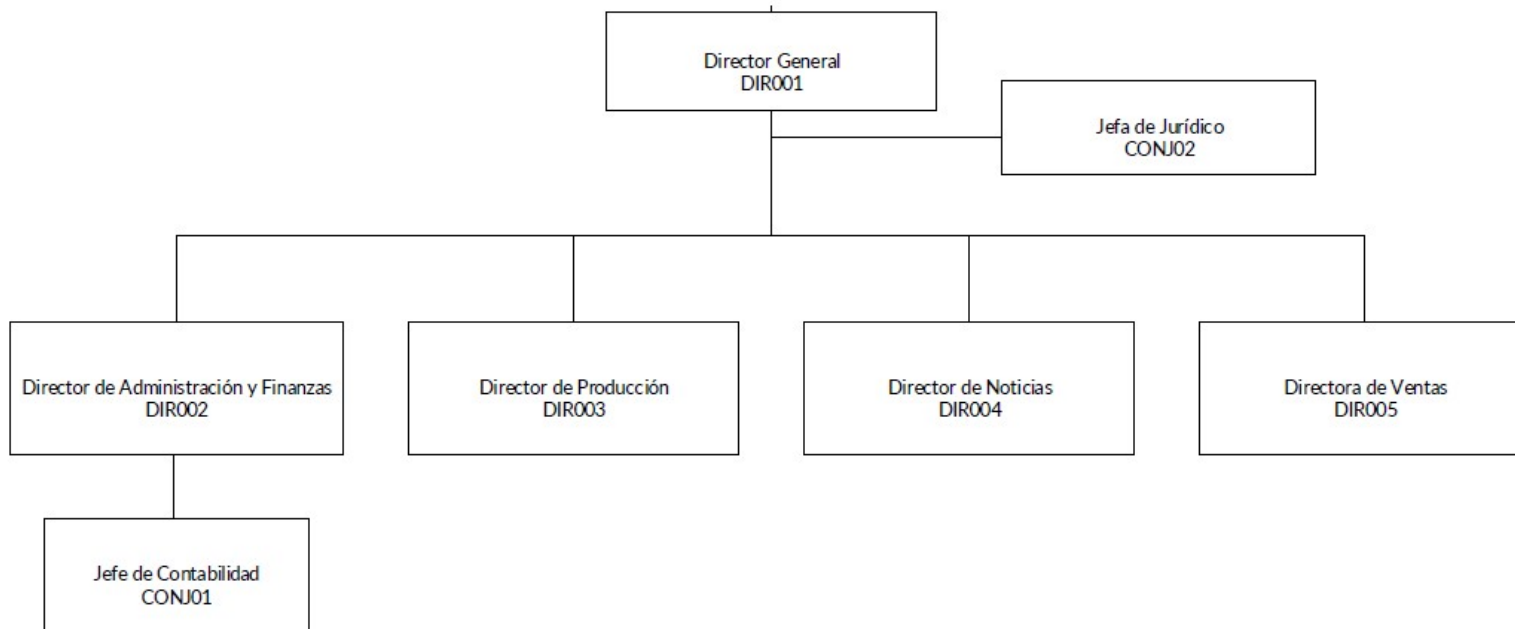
Director General
DIR001

Jefa de Jurídico
CONJ02

Director de Administración y Finanzas
DIR002

Director de Producción
DIR003

Director de Noticias
DIR004

Directora de Ventas
DIR005

Jefe de Contabilidad
CONJ01